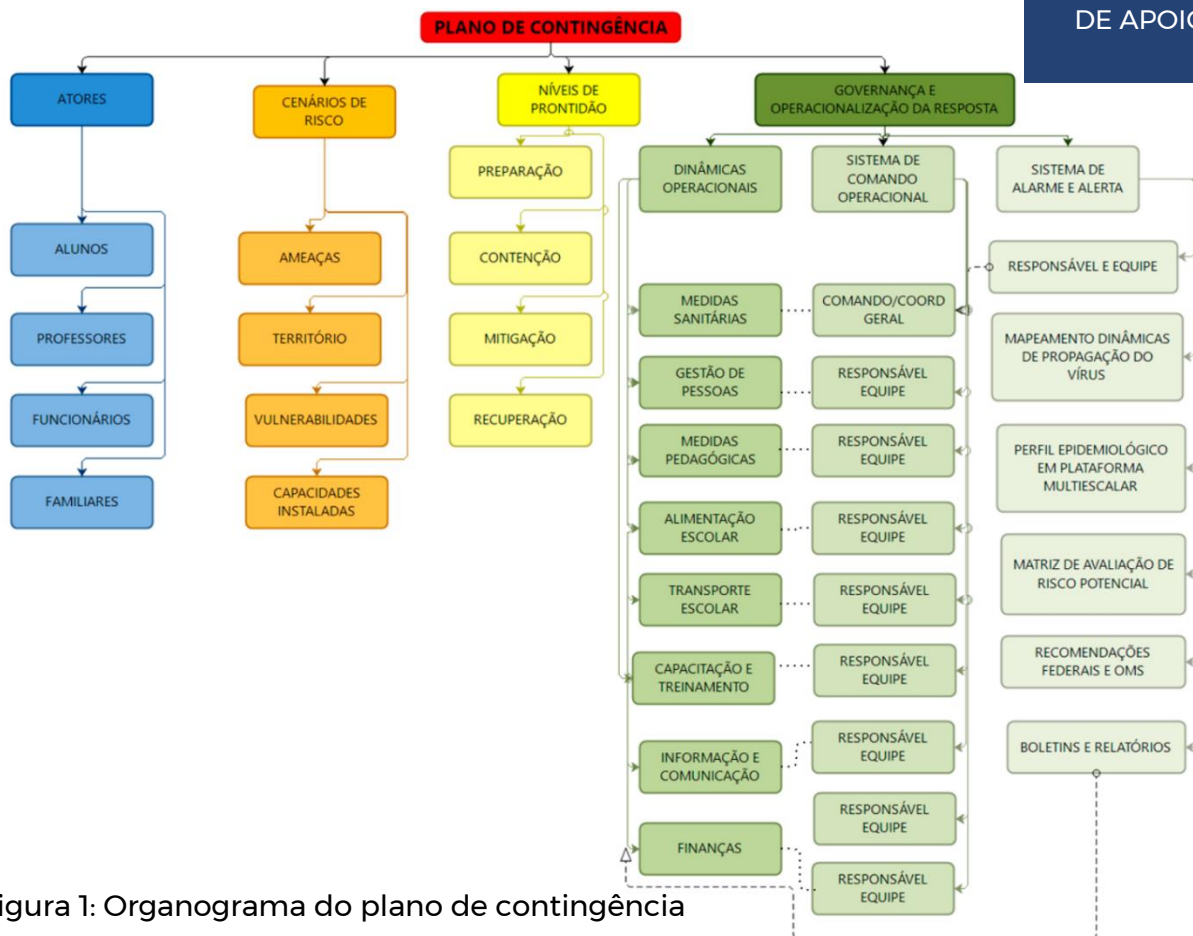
DE APOIO

PLANO DE CONTINGÊNCIA

ATORES

ALUNOS

PROFESSORES

FUNCIONÁRIOS

FAMILIARES

CENÁRIOS DE RISCO

AMEAÇAS

TERRITÓRIO

VULNERABILIDADES

CAPACIDADES INSTALADAS

NÍVEIS DE PRONTIDÃO

PREPARAÇÃO

CONTENÇÃO

MITIGAÇÃO

RECUPERAÇÃO

GOVERNANÇA E OPERACIONALIZAÇÃO DA RESPOSTA

DINÂMICAS OPERACIONAIS

SISTEMA DE COMANDO OPERACIONAL

SISTEMA DE ALARME E ALERTA

RESPONSÁVEL E EQUIPE

MEDIDAS SANITÁRIAS

COMANDO/COORD GERAL

MAPEAMENTO DINÂMICAS DE PROPAGAÇÃO DO VÍRUS

GESTÃO DE PESSOAS

RESPONSÁVEL EQUIPE

MEDIDAS PEDAGÓGICAS

RESPONSÁVEL EQUIPE

PERFIL EPIDEMIOLÓGICO EM PLATAFORMA MULTIESCALAR

ALIMENTAÇÃO ESCOLAR

RESPONSÁVEL EQUIPE

MATRIZ DE AVALIAÇÃO DE RISCO POTENCIAL

TRANSPORTE ESCOLAR

RESPONSÁVEL EQUIPE

CAPACITAÇÃO E TREINAMENTO

RESPONSÁVEL EQUIPE

RECOMENDAÇÕES FEDERAIS E OMS

INFORMAÇÃO E COMUNICAÇÃO

RESPONSÁVEL EQUIPE

BOLETINS E RELATÓRIOS

RESPONSÁVEL EQUIPE

FINANÇAS

RESPONSÁVEL EQUIPE

igura 1: Organograma do plano de contingência